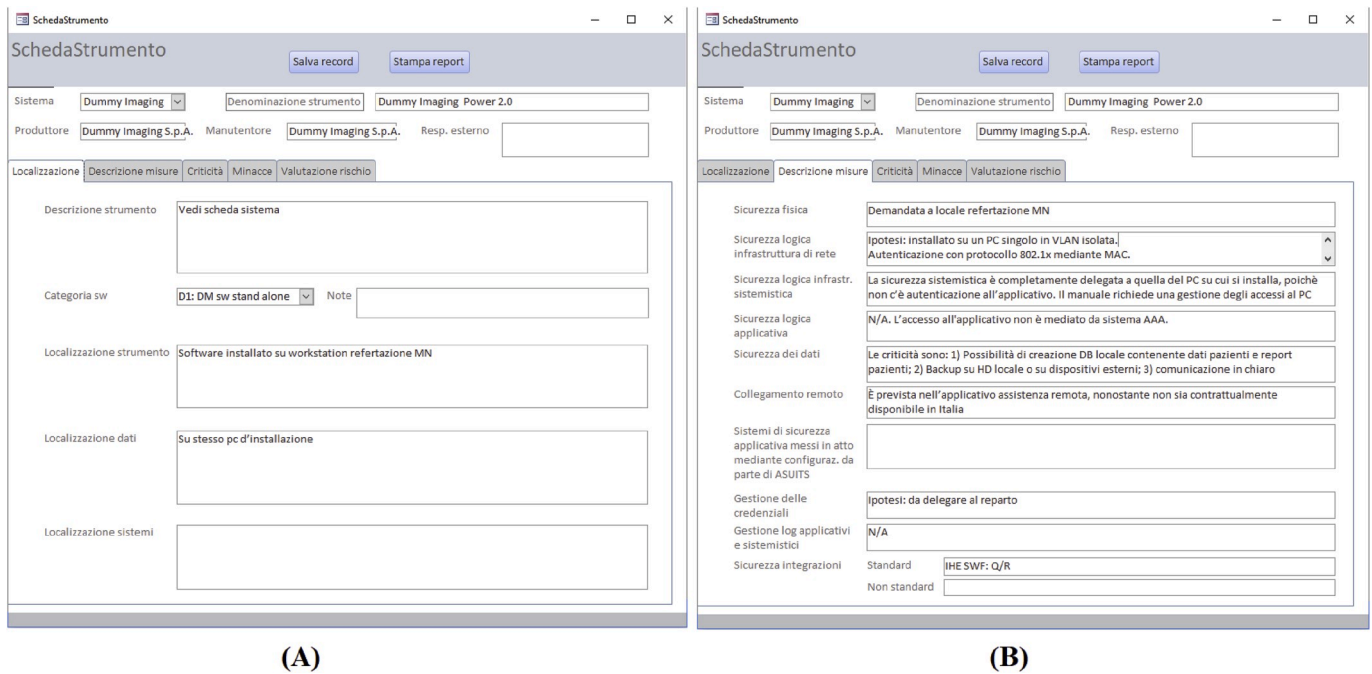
SchedaStrumento

SchedaStrumento

Salva record

Stampa report

Sistema Dummy Imaging

Denominazione strumento Dummy Imaging Power 2.0

Produttore Dummy Imaging S.p.A. Manutentore Dummy Imaging S.p.A. Resp. esterno

Localizzazione | Descrizione misure | Criticità | Minacce | Valutazione rischio

Descrizione strumento Vedi scheda sistema

Categoria sw D1: DM sw stand alone Note

Localizzazione strumento Software installato su workstation refertazione MN

Localizzazione dati Su stesso pc d'installazione

Localizzazione sistemi

(A)

SchedaStrumento

SchedaStrumento

Salva record

Stampa report

Sistema Dummy Imaging

Denominazione strumento Dummy Imaging Power 2.0

Produttore Dummy Imaging S.p.A. Manutentore Dummy Imaging S.p.A. Resp. esterno

Localizzazione | Descrizione misure | Criticità | Minacce | Valutazione rischio

Sicurezza fisica Demandata a locale refertazione MN

Sicurezza logica infrastruttura di rete Ipotesi: installato su un PC singolo in VLAN isolata. Autenticazione con protocollo 802.1x mediante MAC.

Sicurezza logica infrastr. sistemistica La sicurezza sistemistica è completamente delegata a quella del PC su cui si installa, poichè non c'è autenticazione all'applicativo. Il manuale richiede una gestione degli accessi al PC

Sicurezza logica applicativa N/A. L'accesso all'applicativo non è mediato da sistema AAA.

Sicurezza dei dati Le criticità sono: 1) Possibilità di creazione DB locale contenente dati pazienti e report pazienti; 2) Backup su HD locale o su dispositivi esterni; 3) comunicazione in chiaro

Collegamento remoto È prevista nell'applicativo assistenza remota, nonostante non sia contrattualmente disponibile in Italia

Sistemi di sicurezza applicativa messi in atto mediante configuraz. da parte di ASUITS

Gestione delle credenziali Ipotesi: da delegare al reparto

Gestione log applicativi e sistemistici N/A

Sicurezza integrazioni Standard IHE SWF: Q/R

Non standard

(B)